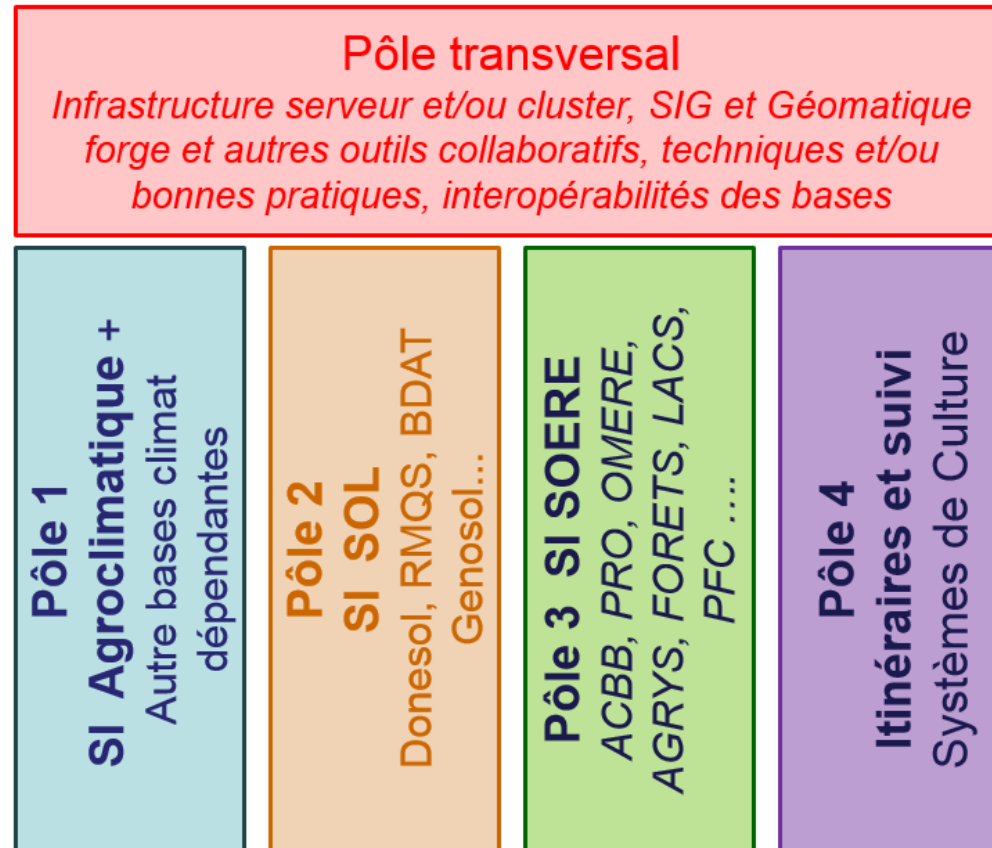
Pôle transversal
Infrastructure serveur et/ou cluster, SIG et Géomatique forge et autres outils collaboratifs, techniques et/ou bonnes pratiques, interopérabilités des bases

Pôle 1
SI Agroclimatique +
Autre bases climat dépendantes

Pôle 2
SI SOL
Donesol, RMQS, BDAT Genosol…

Pôle 3 SI SOERE
ACBB, PRO, OMERE, AGRYS, FORETS, LACS, PFC ….

Pôle 4
Itinéraires et suivi
Systèmes de Culture